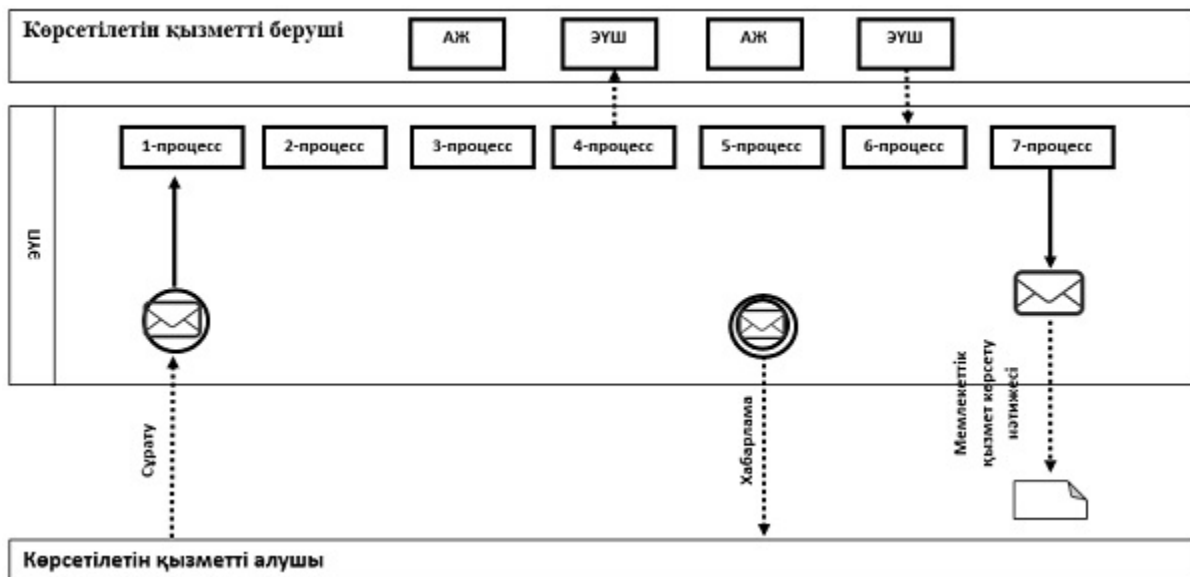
Көрсетілетін қызметті беруші

АЖ

ЭҮШ

АЖ

ЭҮШ

ЭҮП

1-процесс

2-процесс

3-процесс

4-процесс

5-процесс

6-процесс

7-процесс

Сұрату

Хабарлама

Мемлекеттік қызмет көрсету нәтижесі

Көрсетілетін қызметті алушы